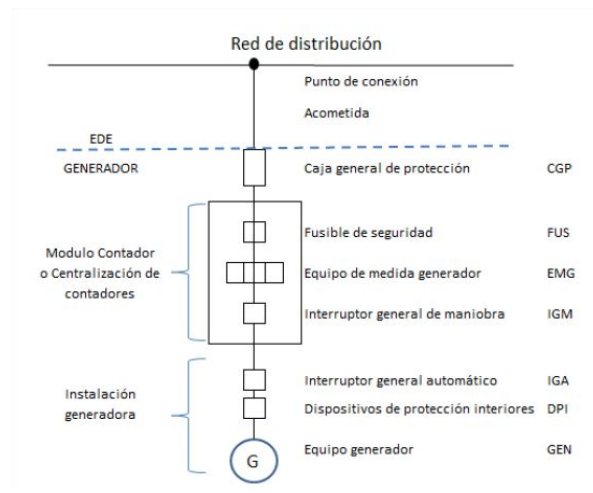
Red de distribución

Punto de conexión

Acometida

EDE

GENERADOR

Caja general de protección CGP

Modulo Contador o Centralización de contadores

Fusible de seguridad FUS

Equipo de medida generador EMG

Interruptor general de maniobra IGM

Instalación generadora

Interruptor general automático IGA

Dispositivos de protección interiores DPI

G

Equipo generador GEN